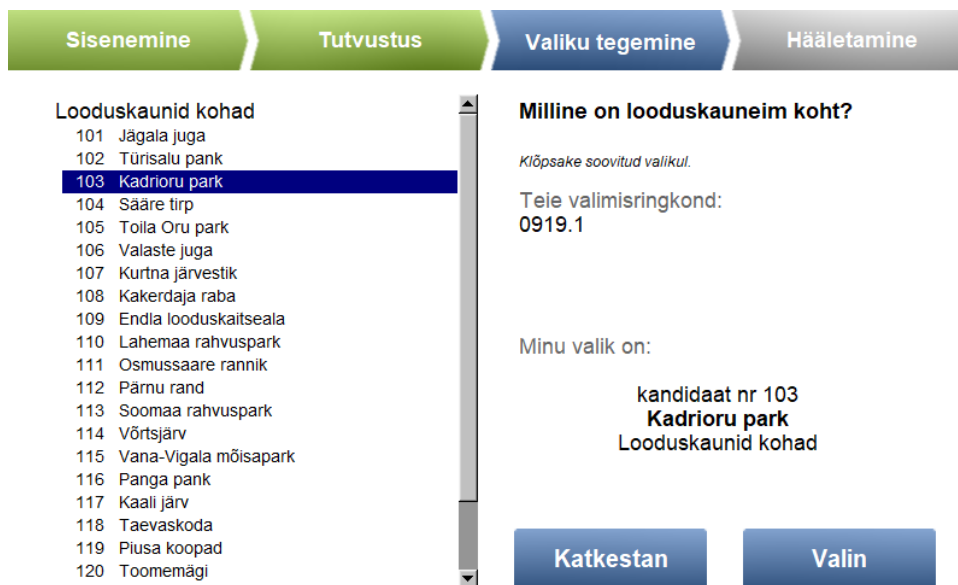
Sisenemine
Tutvustus
Valiku tegemine
Hääletamine

Looduskaunid kohad
101 Jägala juga
102 Türisalu pank
103 Kadrioru park
104 Sääre tirp
105 Toila Oru park
106 Valaste juga
107 Kurtna järvestik
108 Kakerdaja raba
109 Endla looduskaitseala
110 Lahemaa rahvuspark
111 Osmussaare rannik
112 Pärnu rand
113 Soomaa rahvuspark
114 Võrtsjärv
115 Vana-Vigala mõisapark
116 Panga pank
117 Kaali järv
118 Taevaskoda
119 Piusa koopad
120 Toomemägi

Milline on looduskauneim koht?

Klõpsake soovitud valikul.

Teie valimisringkond:
0919.1

Minu valik on:

kandidaat nr 103
**Kadrioru park**
Looduskaunid kohad

Katkestan
Valin